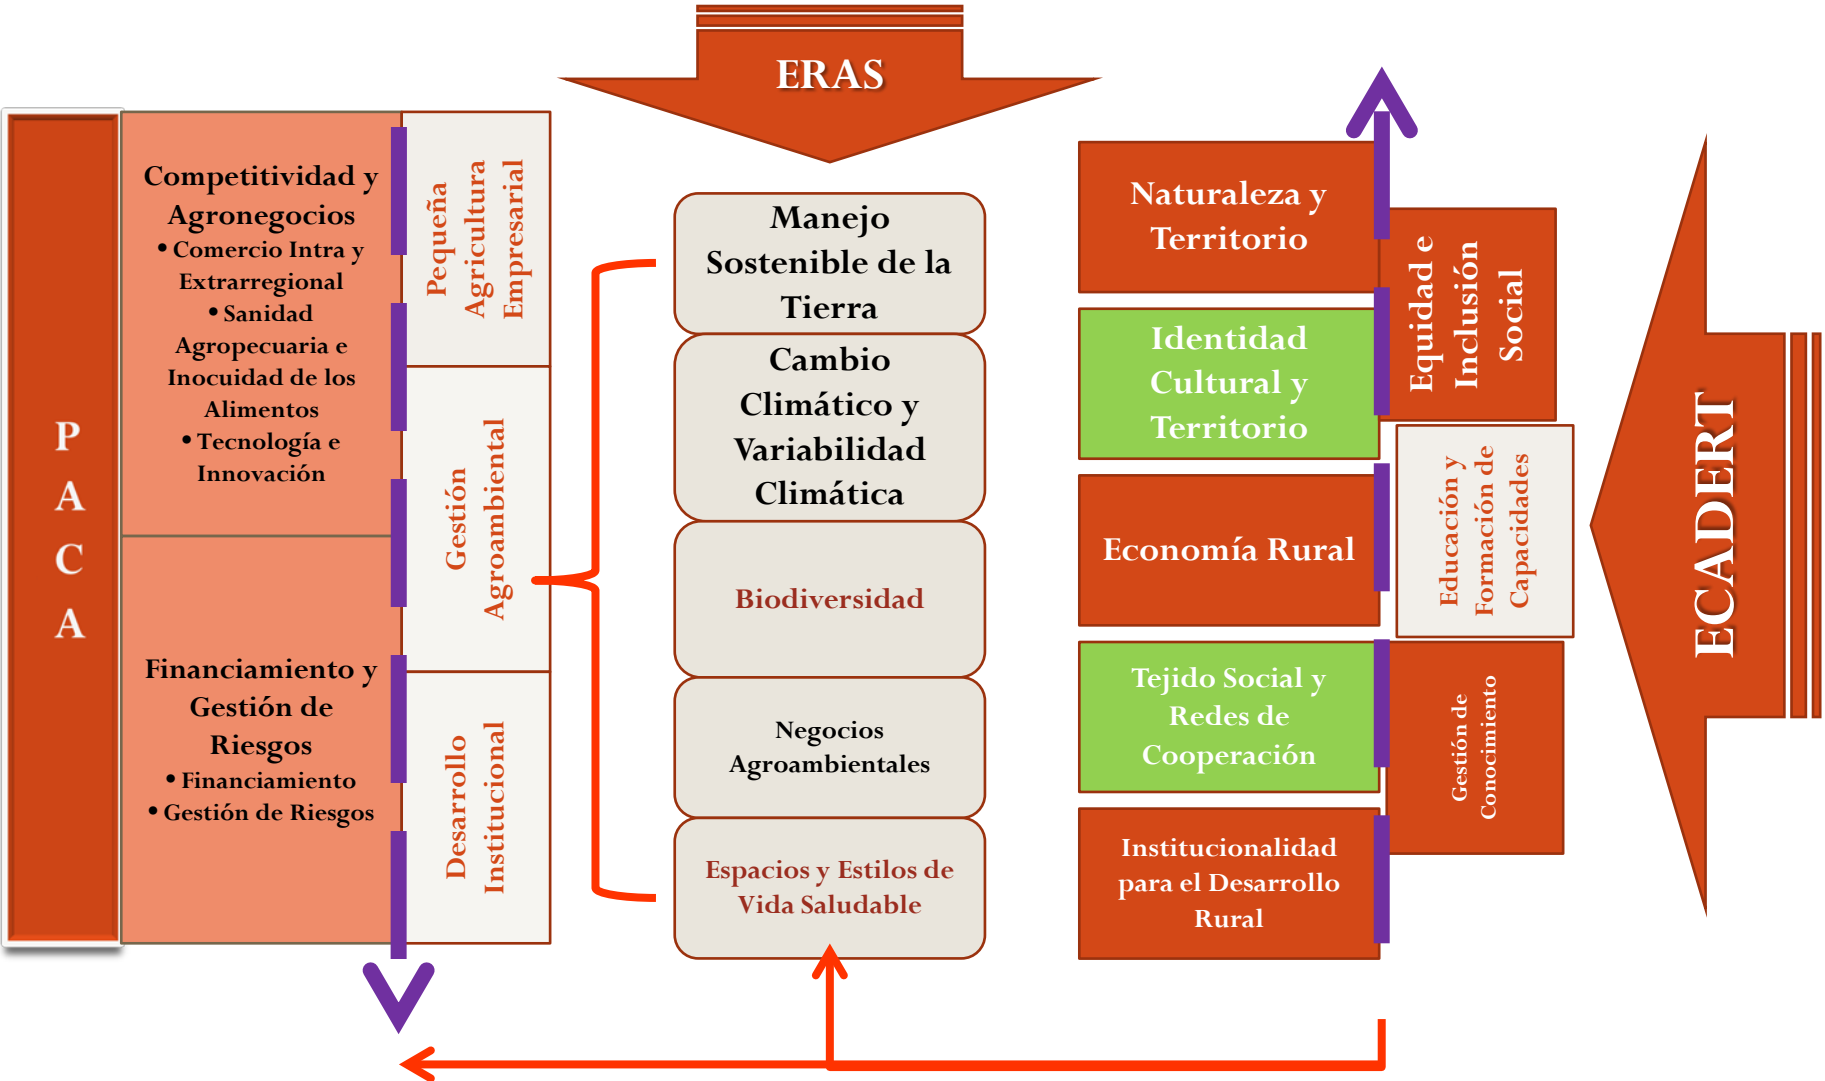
ERAS

P A C A

Competitividad y Agronegocios
• Comercio Intra y Extrarregional
• Sanidad Agropecuaria e Inocuidad de los Alimentos
• Tecnología e Innovación

Financiamiento y Gestión de Riesgos
• Financiamiento
• Gestión de Riesgos

Pequeña Agricultura Empresarial

Gestión Agroambiental

Desarrollo Institucional

Manejo Sostenible de la Tierra

Cambio Climático y Variabilidad Climática

Biodiversidad

Negocios Agroambientales

Espacios y Estilos de Vida Saludable

Naturaleza y Territorio

Identidad Cultural y Territorio

Economía Rural

Tejido Social y Redes de Cooperación

Institucionalidad para el Desarrollo Rural

Equidad e Inclusión Social

Educación y Formación de Capacidades

Gestión de Conocimiento

ECADERT